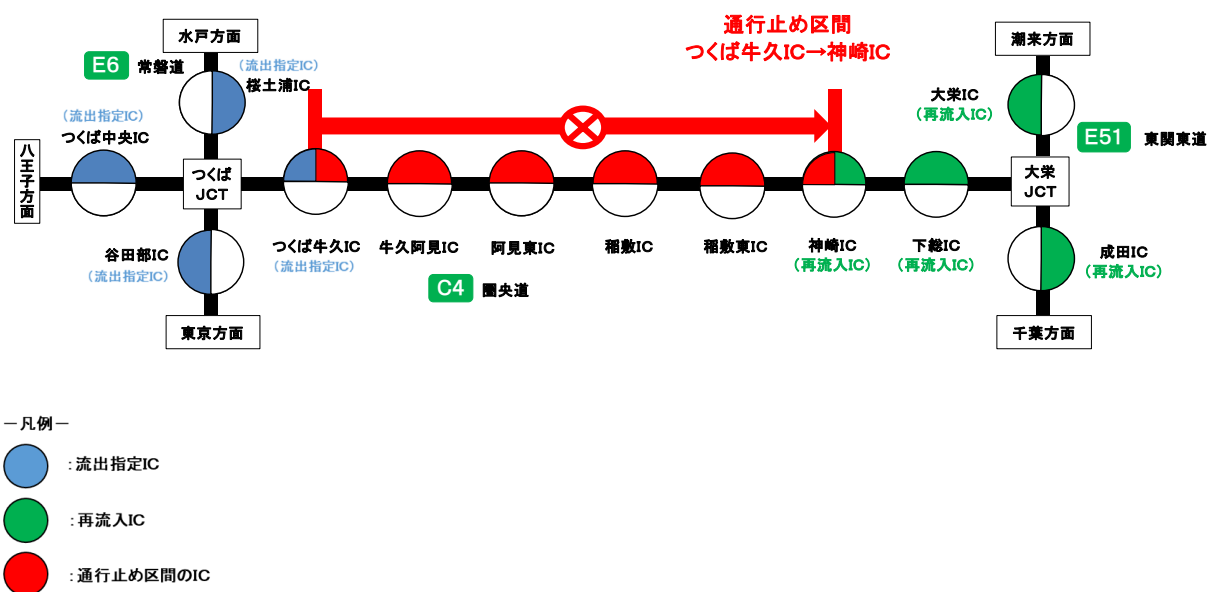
通行止め区間
つくば牛久IC→神崎IC

水戸方面
E6 常磐道
（流出指定IC）
桜土浦IC
（流出指定IC）
つくば中央IC
八王子方面
つくば JCT
谷田部IC
（流出指定IC）
東京方面
つくば牛久IC
（流出指定IC）
牛久阿見IC
阿見東IC
稲敷IC
稲敷東IC
神崎IC
（再流入IC）
下総IC
（再流入IC）
C4 圏央道
潮来方面
大栄IC
（再流入IC）
E51 東関東道
大栄 JCT
成田IC
（再流入IC）
千葉方面

ー凡例ー
：流出指定IC
：再流入IC
：通行止め区間のIC